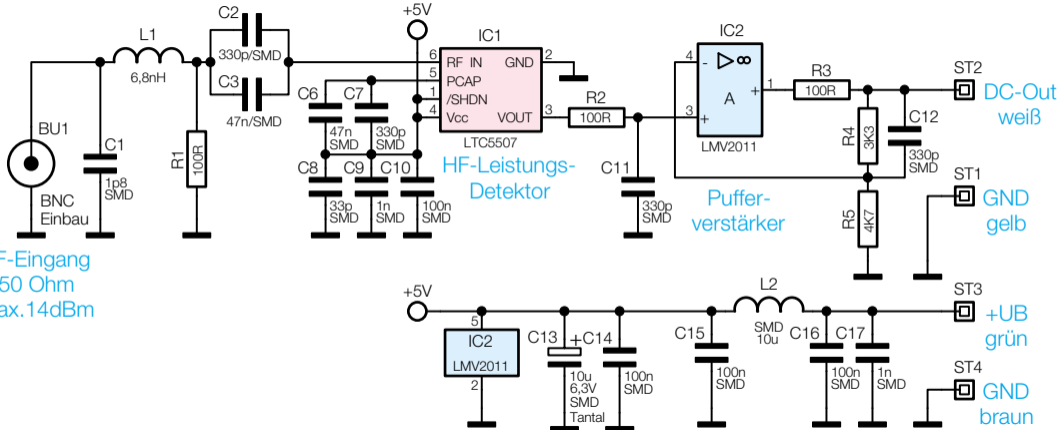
+5V

IC1

IC2

L1

6,8nH

C2

330p/SMD

C3

47n/SMD

6 RF IN

5 PCAP

1 /SHDN

4 Vcc

GND 2

VOUT 3

LTC5507

HF-Leistungs-Detektor

4

3

A

1

LMV2011

R3

100R

ST2

DC-Out weiß

BU1

BNC Einbau

C1

1p8 SMD

R1

100R

C6

47n SMD

C7

330p SMD

C8

33p SMD

C9

1n SMD

C10

100n SMD

R2

100R

C11

330p SMD

R4

3K3

C12

330p SMD

ST1

GND gelb

Puffer-verstärker

R5

4K7

F-Eingang
50 Ohm
ax.14dBm

+5V

5

IC2

LMV2011

2

C13

10u 6,3V SMD Tantal

C14

100n SMD

C15

100n SMD

L2

SMD 10u

C16

100n SMD

C17

1n SMD

ST3

+UB grün

ST4

GND braun